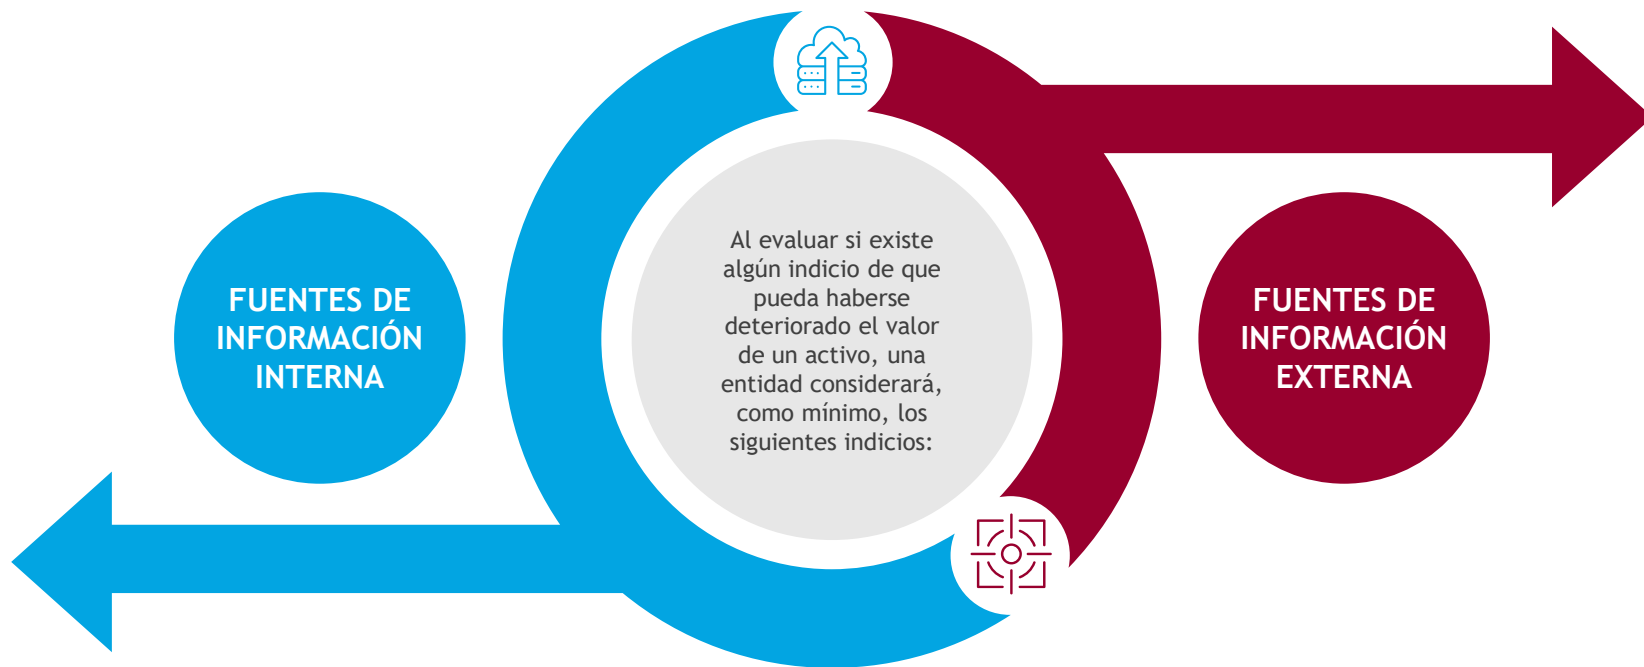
FUENTES DE INFORMACIÓN INTERNA

Al evaluar si existe algún indicio de que pueda haberse deteriorado el valor de un activo, una entidad considerará, como mínimo, los siguientes indicios:

FUENTES DE INFORMACIÓN EXTERNA